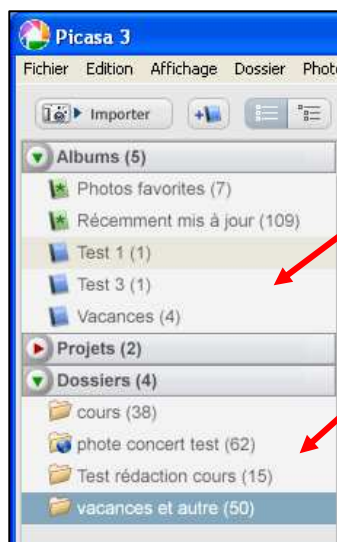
Picasa 3

Fichier Edition Affichage Dossier Phot

Importer

Albums (5)

Photos favorites (7)

Récemment mis à jour (109)

Test 1 (1)

Test 3 (1)

Vacances (4)

Projets (2)

Dossiers (4)

cours (38)

photo concert test (62)

Test rédaction cours (15)

vacances et autre (50)